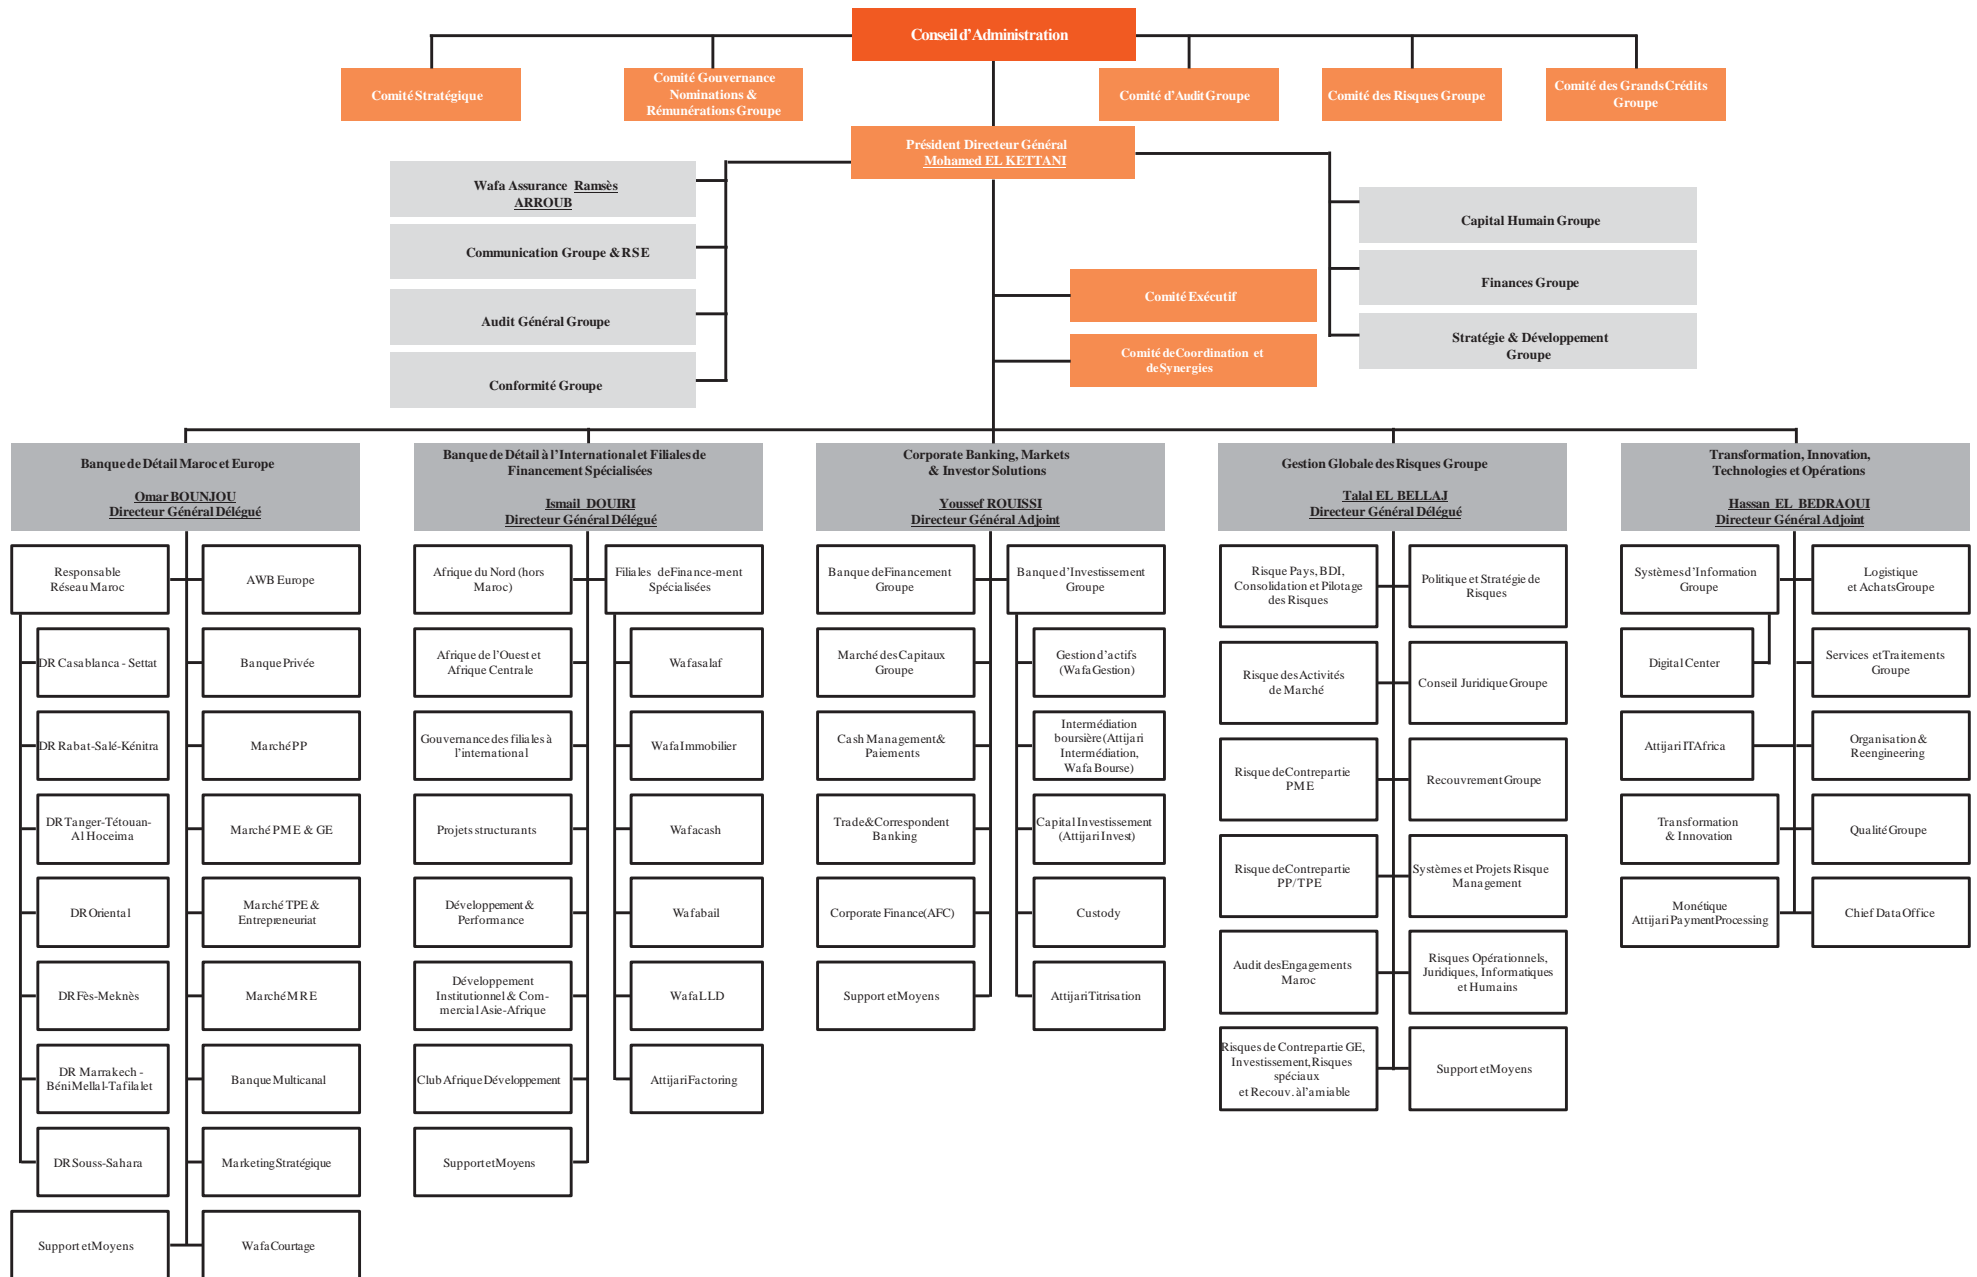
Conseil d'Administration

Comité Stratégique

Comité Gouvernance Nominations & Rémunérations Groupe

Comité d'Audit Groupe

Comité des Risques Groupe

Comité des Grands Crédits Groupe

Président Directeur Général
Mohamed EL KETTANI

Wafa Assurance Ramsès ARROUB

Communication Groupe & RSE

Audit Général Groupe

Conformité Groupe

Comité Exécutif

Comité de Coordination et de Synergies

Capital Humain Groupe

Finances Groupe

Stratégie & Développement Groupe

Banque de Détail Maroc et Europe

Omar BOUNJOU
Directeur Général Délégué

Responsable Réseau Maroc

AWB Europe

DR Casablanca - Settat

Banque Privée

DR Rabat-Salé-Kénitra

Marché PP

DR Tanger-Tétouan-Al Hoceima

Marché PME & GE

DR Oriental

Marché TPE & Entrepreneuriat

DR Fès-Meknès

Marché MRE

DR Marrakech - BéniMellal-Tafilalet

Banque Multicanal

DR Souss-Sahara

Marketing Stratégique

Support et Moyens

Wafa Courtage

Banque de Détail à l'International et Filiales de Financement Spécialisées

Ismail DOUIRI
Directeur Général Délégué

Afrique du Nord (hors Maroc)

Filiales de Finance-ment Spécialisées

Afrique de l'Ouest et Afrique Centrale

Wafasalaf

Gouvernance des filiales à l'international

Wafa Immobilier

Projets structurants

Wafacash

Développement & Performance

Wafabail

Développement Institutionnel & Commercial Asie-Afrique

Wafa LLD

Club Afrique Développement

Attijari Factoring

Support et Moyens

Corporate Banking, Markets & Investor Solutions

Youssef ROUISSI
Directeur Général Adjoint

Banque de Financement Groupe

Banque d'Investissement Groupe

Marché des Capitaux Groupe

Gestion d'actifs (Wafa Gestion)

Cash Management & Paiements

Intermédiation boursière (Attijari Intermédiation, Wafa Bourse)

Trade & Correspondent Banking

Capital Investissement (Attijari Invest)

Corporate Finance (AFC)

Custody

Support et Moyens

Attijari Titrisation

Gestion Globale des Risques Groupe

Talal EL BELLAJ
Directeur Général Délégué

Risque Pays, BDI, Consolidation et Pilotage des Risques

Politique et Stratégie de Risques

Risque des Activités de Marché

Conseil Juridique Groupe

Risque de Contrepartie PME

Recouvrement Groupe

Risque de Contrepartie PP/TPE

Systèmes et Projets Risque Management

Audit des Engagements Maroc

Risques Opérationnels, Juridiques, Informatiques et Humains

Risques de Contrepartie GE, Investissement, Risques spéciaux et Recouv. à l'amiable

Support et Moyens

Transformation, Innovation, Technologies et Opérations

Hassan EL BEDRAOUI
Directeur Général Adjoint

Systèmes d'Information Groupe

Logistique et Achats Groupe

Digital Center

Services et Traitements Groupe

Attijari ITAfrica

Organisation & Reengineering

Transformation & Innovation

Qualité Groupe

Monétique Attijari Payment Processing

Chief Data Office